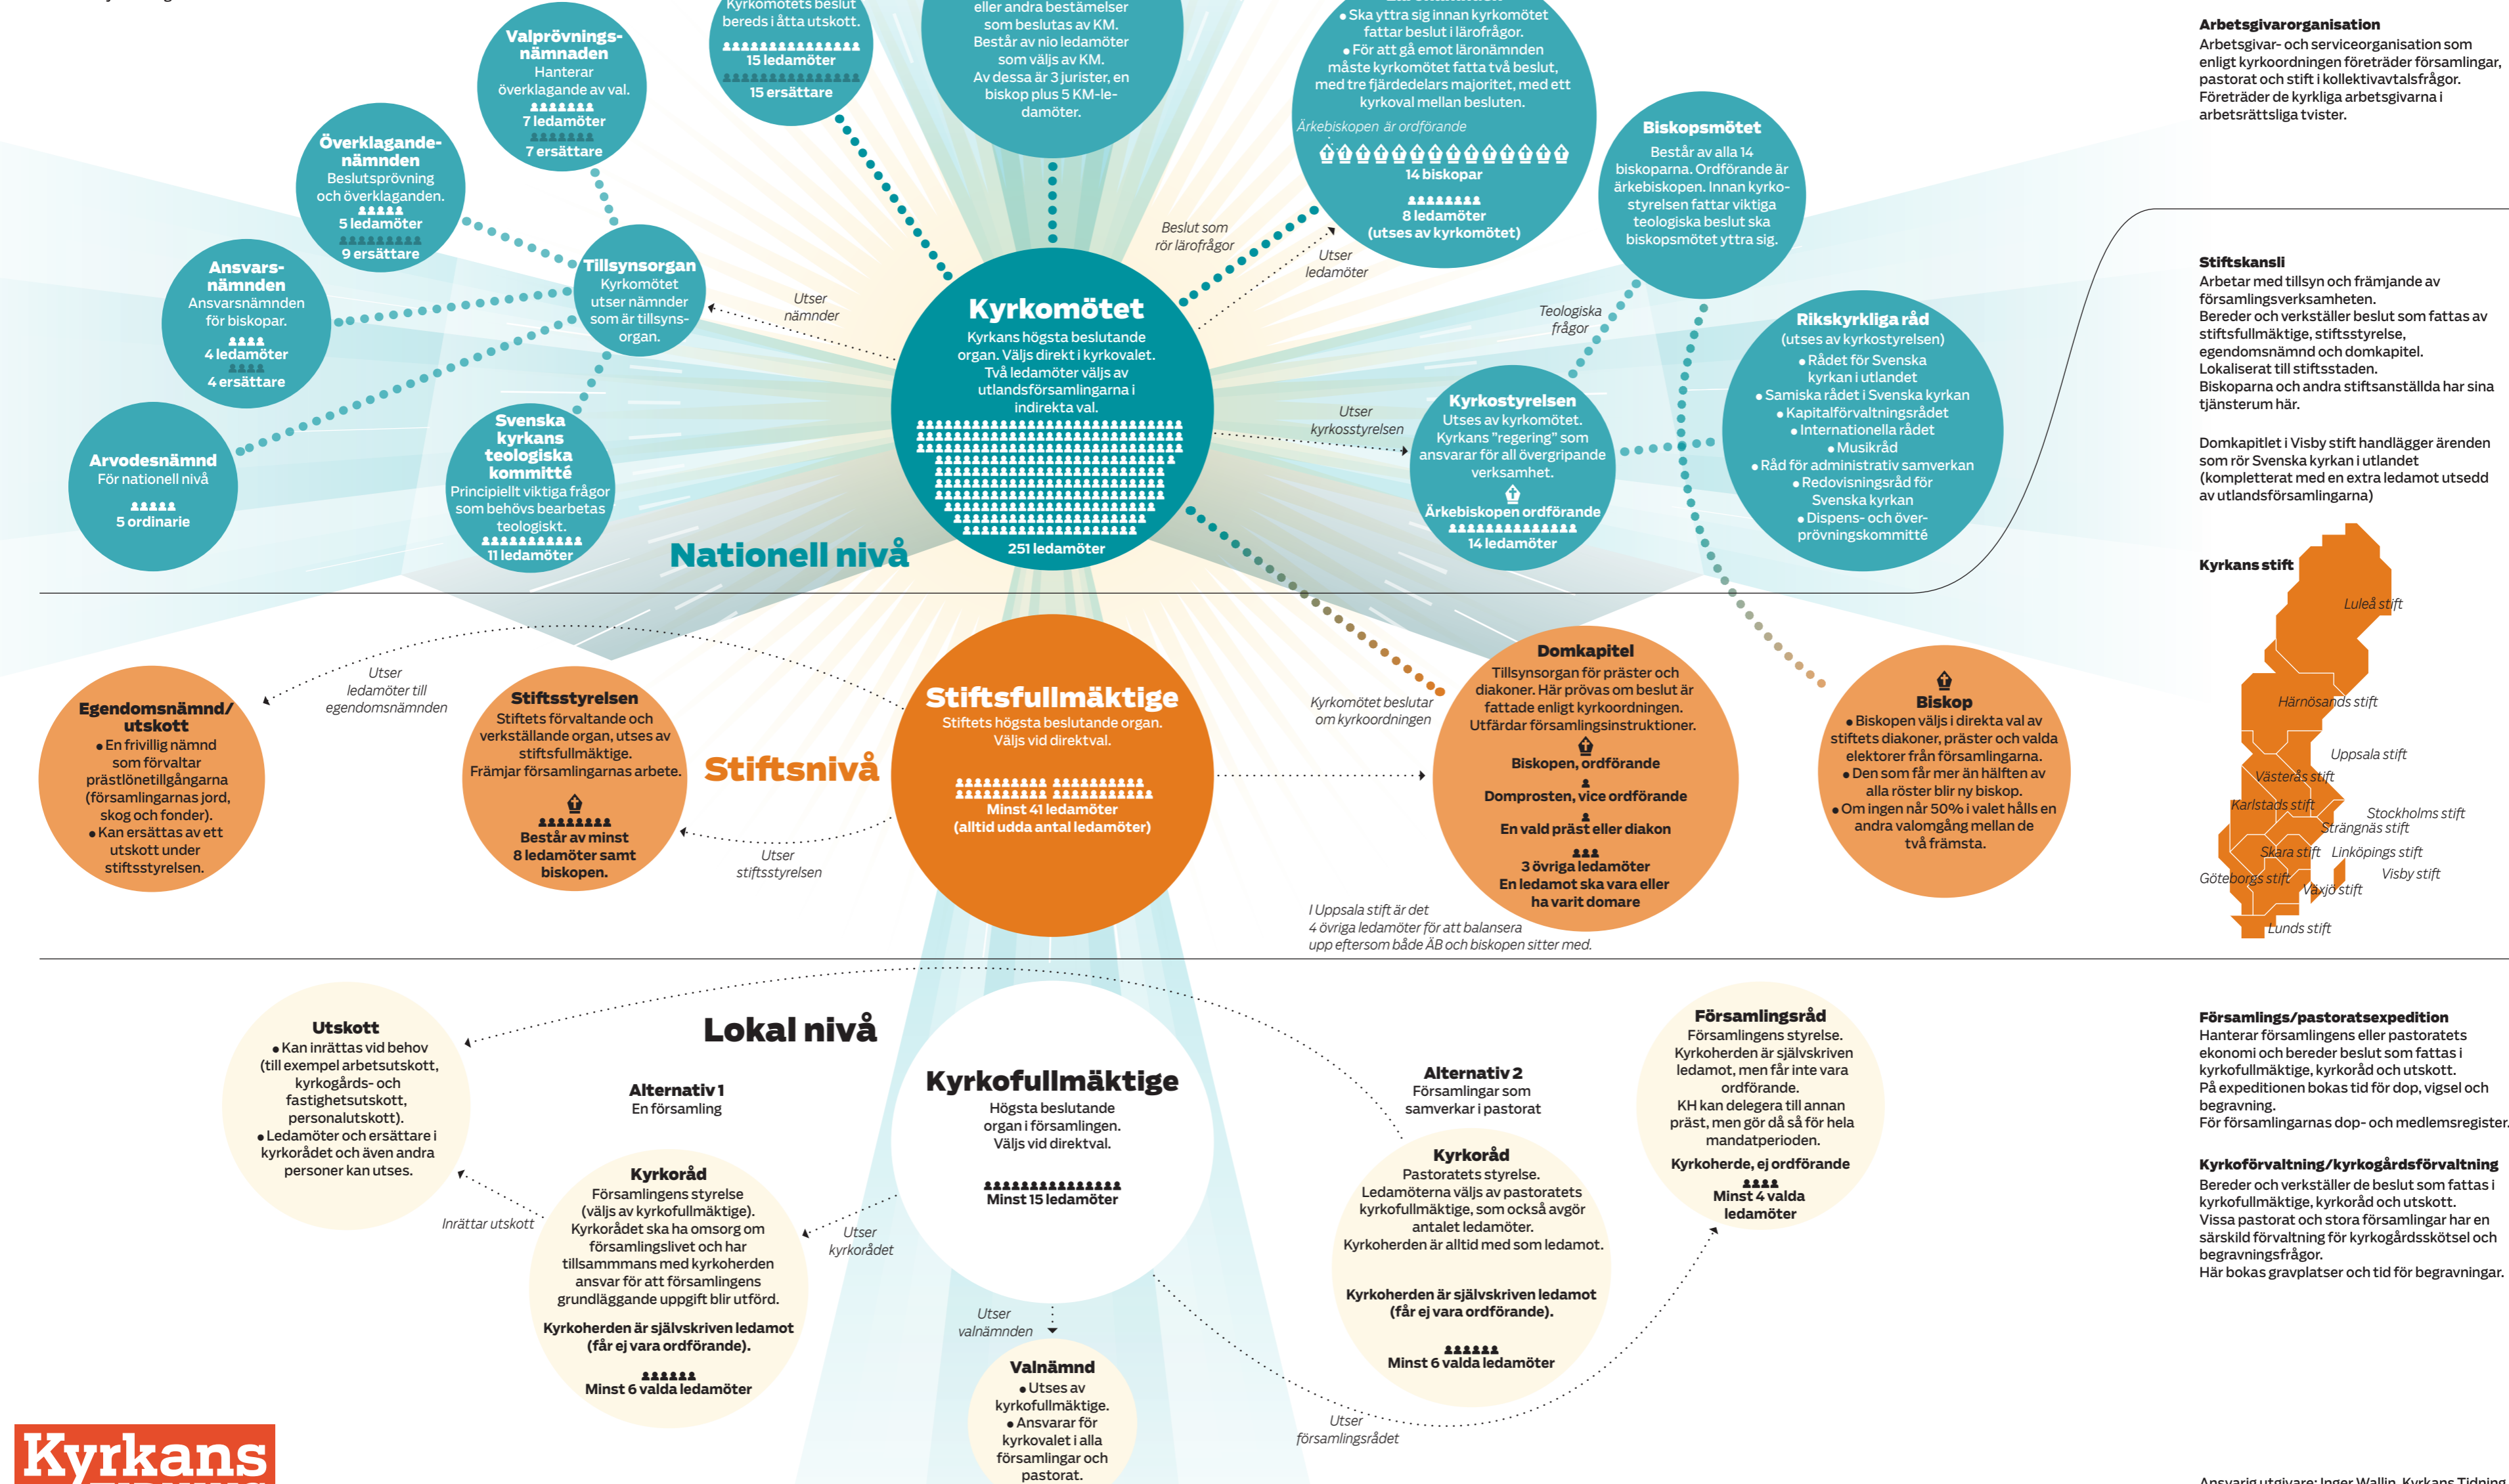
Valprövningsnämnden
Hanterar överklagande av val.
7 ledamöter
7 ersättare

Kyrkomötets beslut bereds i åtta utskott.
15 ledamöter
15 ersättare

eller andra bestämmelser som beslutas av KM. Består av nio ledamöter som väljs av KM. Av dessa är 3 jurister, en biskop plus 5 KM-ledamöter.

• Ska yttra sig innan kyrkomötet fattar beslut i lärofrågor.
• För att gå emot läronämnden måste kyrkomötet fatta två beslut, med tre fjärdedelars majoritet, med ett kyrkoval mellan besluten.
Ärkebiskopen är ordförande
14 biskopar
8 ledamöter
(utses av kyrkomötet)

Arbetsgivarorganisation
Arbetsgivar- och serviceorganisation som enligt kyrkoordningen företräder församlingar, pastorat och stift i kollektivavtalsfrågor. Företräder de kyrkliga arbetsgivarna i arbetsrättsliga tvister.

Överklagandenämnden
Beslutsprövning och överklaganden.
5 ledamöter
9 ersättare

Ansvarsnämnden
Ansvarsnämnden för biskopar.
4 ledamöter
4 ersättare

Tillsynsorgan
Kyrkomötet utser nämnder som är tillsynsorgan.

Utser nämnder

Beslut som rör lärofrågor

Utser ledamöter

Biskopsmötet
Består av alla 14 biskoparna. Ordförande är ärkebiskopen. Innan kyrkostyrelsen fattar viktiga teologiska beslut ska biskopsmötet yttra sig.

Kyrkomötet
Kyrkans högsta beslutande organ. Väljs direkt i kyrkovalet. Två ledamöter väljs av utlandsförsamlingarna i indirekta val.
251 ledamöter

Stiftskansli
Arbetar med tillsyn och främjande av församlingsverksamheten.
Bereder och verkställer beslut som fattas av stiftsfullmäktige, stiftsstyrelse, egendomsnämnd och domkapitel.
Lokaliserat till stiftsstaden.
Biskoparna och andra stiftsanställda har sina tjänsterum här.

Domkapitlet i Visby stift handlägger ärenden som rör Svenska kyrkan i utlandet (kompletterat med en extra ledamot utsedd av utlandsförsamlingarna)

Teologiska frågor

Rikskyrkliga råd
(utses av kyrkostyrelsen)
• Rådet för Svenska kyrkan i utlandet
• Samiska rådet i Svenska kyrkan
• Kapitalförvaltningsrådet
• Internationella rådet
• Musikråd
• Råd för administrativ samverkan
• Redovisningsråd för Svenska kyrkan
• Dispens- och överprövningskommitté

Arvodesnämnd
För nationell nivå
5 ordinarie

Svenska kyrkans teologiska kommitté
Principiellt viktiga frågor som behövs bearbetas teologiskt.
11 ledamöter

Utser kyrkostyrelsen

Kyrkostyrelsen
Utses av kyrkomötet. Kyrkans "regering" som ansvarar för all övergripande verksamhet.
Ärkebiskopen ordförande
14 ledamöter

Nationell nivå

Kyrkans stift
Luleå stift
Härnösands stift
Uppsala stift
Västerås stift
Karlstads stift
Stockholms stift
Strängnäs stift
Skara stift
Linköpings stift
Göteborgs stift
Växjö stift
Visby stift
Lunds stift

Utser ledamöter till egendomsnämnden

Egendomsnämnd/utskott
• En frivillig nämnd som förvaltar prästlönetillgångarna (församlingarnas jord, skog och fonder).
• Kan ersättas av ett utskott under stiftsstyrelsen.

Stiftsstyrelsen
Stiftets förvaltande och verkställande organ, utses av stiftsfullmäktige.
Främjar församlingarnas arbete.
Består av minst 8 ledamöter samt biskopen.

Stiftsnivå

Stiftsfullmäktige
Stiftets högsta beslutande organ. Väljs vid direktval.
Minst 41 ledamöter
(alltid udda antal ledamöter)

Utser stiftsstyrelsen

Kyrkomötet beslutar om kyrkoordningen

Domkapitel
Tillsynsorgan för präster och diakoner. Här prövas om beslut är fattade enligt kyrkoordningen. Utfärdar församlingsinstruktioner.
Biskopen, ordförande
Domprosten, vice ordförande
En vald präst eller diakon
3 övriga ledamöter
En ledamot ska vara eller ha varit domare

I Uppsala stift är det 4 övriga ledamöter för att balansera upp eftersom både ÄB och biskopen sitter med.

Biskop
• Biskopen väljs i direkta val av stiftets diakoner, präster och valda elektorer från församlingarna.
• Den som får mer än hälften av alla röster blir ny biskop.
• Om ingen når 50% i valet hålls en andra valomgång mellan de två främsta.

Utskott
• Kan inrättas vid behov (till exempel arbetsutskott, kyrkogårds- och fastighetsutskott, personalutskott).
• Ledamöter och ersättare i kyrkorådet och även andra personer kan utses.

Lokal nivå

Alternativ 1
En församling

Inrättar utskott

Kyrkoråd
Församlingens styrelse (väljs av kyrkofullmäktige). Kyrkorådet ska ha omsorg om församlingslivet och har tillsammmans med kyrkoherden ansvar för att församlingens grundläggande uppgift blir utförd.
Kyrkoherden är självskriven ledamot (får ej vara ordförande).
Minst 6 valda ledamöter

Kyrkofullmäktige
Högsta beslutande organ i församlingen. Väljs vid direktval.
Minst 15 ledamöter

Utser kyrkorådet

Utser valnämnden

Valnämnd
• Utses av kyrkofullmäktige.
• Ansvarar för kyrkovalet i alla församlingar och pastorat.

Alternativ 2
Församlingar som samverkar i pastorat

Kyrkoråd
Pastoratets styrelse. Ledamöterna väljs av pastoratets kyrkofullmäktige, som också avgör antalet ledamöter. Kyrkoherden är alltid med som ledamot.
Kyrkoherden är självskriven ledamot (får ej vara ordförande).
Minst 6 valda ledamöter

Församlingsråd
Församlingens styrelse. Kyrkoherden är självskriven ledamot, men får inte vara ordförande. KH kan delegera till annan präst, men gör då så för hela mandatperioden.
Kyrkoherde, ej ordförande
Minst 4 valda ledamöter

Utser församlingsrådet

Församlings/pastoratsexpedition
Hanterar församlingens eller pastoratets ekonomi och bereder beslut som fattas i kyrkofullmäktige, kyrkoråd och utskott. På expeditionen bokas tid för dop, vigsel och begravning.
För församlingarnas dop- och medlemsregister.

Kyrkoförvaltning/kyrkogårdsförvaltning
Bereder och verkställer de beslut som fattas i kyrkofullmäktige, kyrkoråd och utskott. Vissa pastorat och stora församlingar har en särskild förvaltning för kyrkogårdsskötsel och begravningsfrågor.
Här bokas gravplatser och tid för begravningar.

Kyrkans

Ansvarig utgivare: Inger Wallin, Kyrkans Tidning